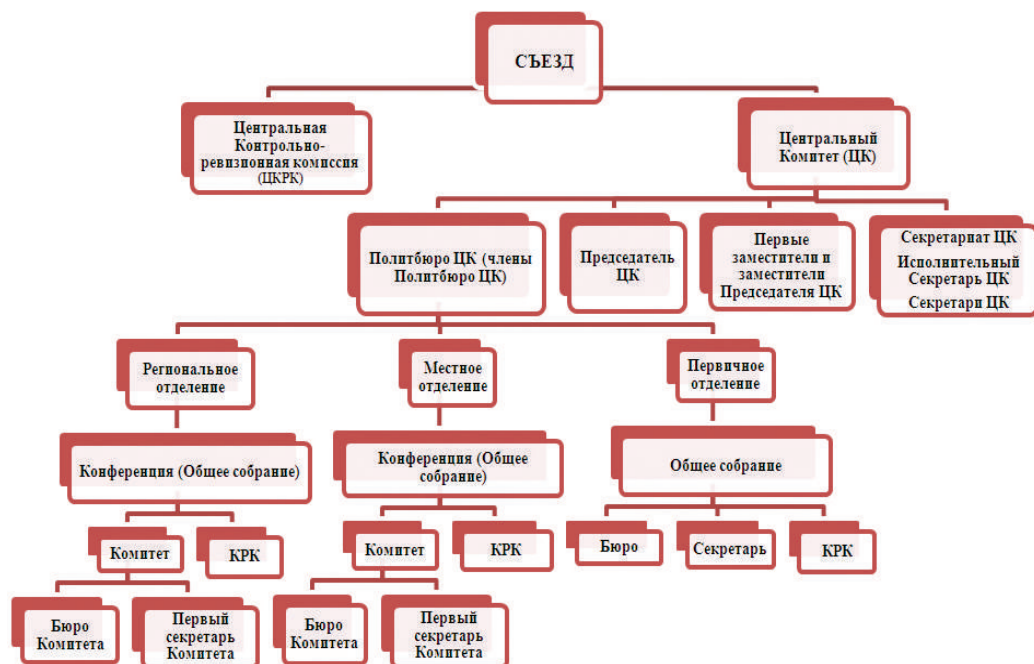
СЪЕЗД

Центральная Контрольно-ревизионная комиссия (ЦКРК)

Центральный Комитет (ЦК)

Политбюро ЦК (члены Политбюро ЦК)

Председатель ЦК

Первые заместители и заместители Председателя ЦК

Секретариат ЦК
Исполнительный Секретарь ЦК
Секретари ЦК

Региональное отделение

Местное отделение

Первичное отделение

Конференция (Общее собрание)

Конференция (Общее собрание)

Общее собрание

Комитет

КРК

Комитет

КРК

Бюро

Секретарь

КРК

Бюро Комитета

Первый секретарь Комитета

Бюро Комитета

Первый секретарь Комитета